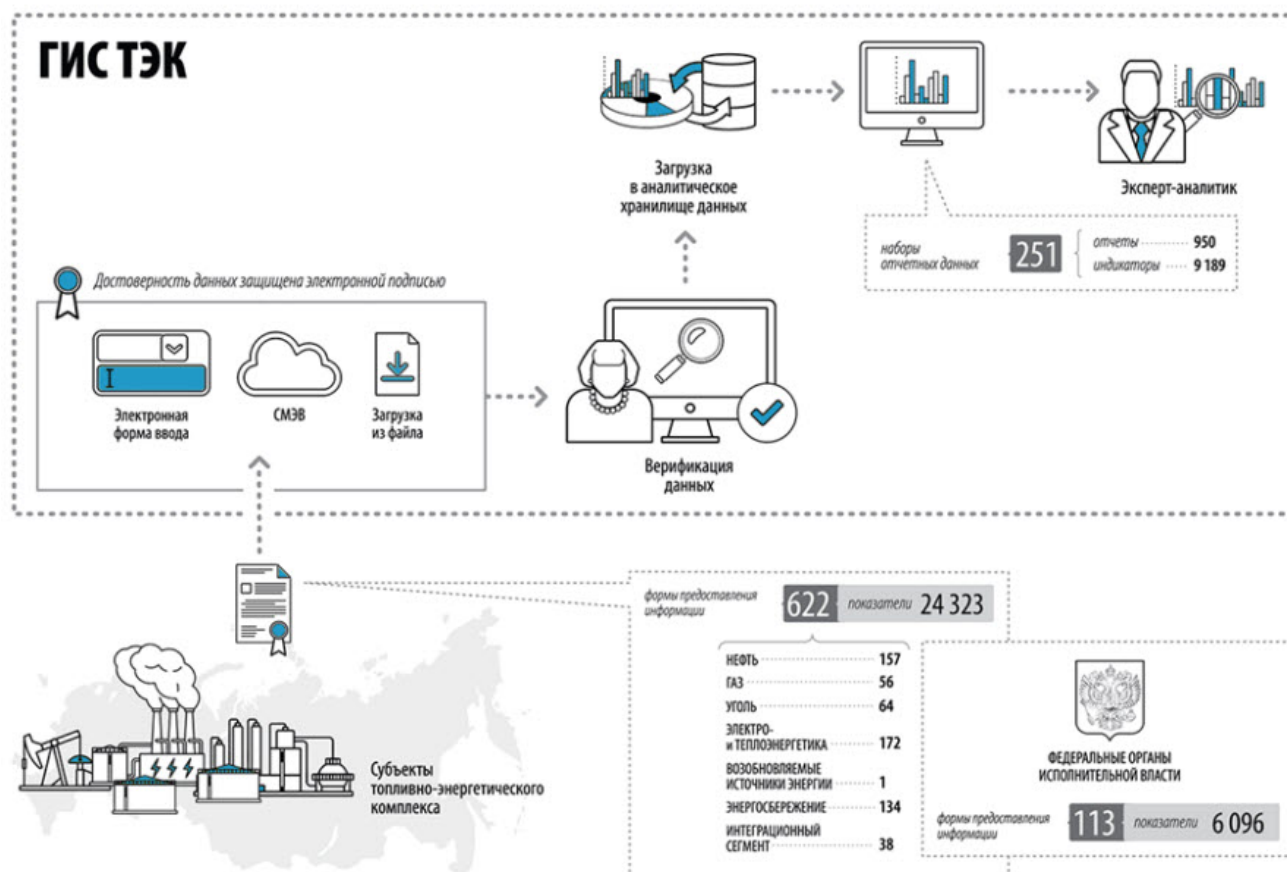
ГИС ТЭК

Загрузка в аналитическое хранилище данных

Эксперт-аналитик

наборы отчетных данных 251 отчеты 950 индикаторы 9 189

Достоверность данных защищена электронной подписью

Электронная форма ввода

СМЭВ

Загрузка из файла

Верификация данных

формы предоставления информации 622 показатели 24 323

| | |
|---|---|
| НЕФТЬ | 157 |
| ГАЗ | 56 |
| УГОЛЬ | 64 |
| ЭЛЕКТРО- и ТЕПЛОЭНЕРГЕТИКА | 172 |
| ВОЗОБНОВЛЯЕМЫЕ ИСТОЧНИКИ ЭНЕРГИИ | 1 |
| ЭНЕРГОСБЕРЕЖЕНИЕ | 134 |
| ИНТЕГРАЦИОННЫЙ СЕГМЕНТ | 38 |

Субъекты топливно-энергетического комплекса

ФЕДЕРАЛЬНЫЕ ОРГАНЫ ИСПОЛНИТЕЛЬНОЙ ВЛАСТИ

формы предоставления информации 113 показатели 6 096